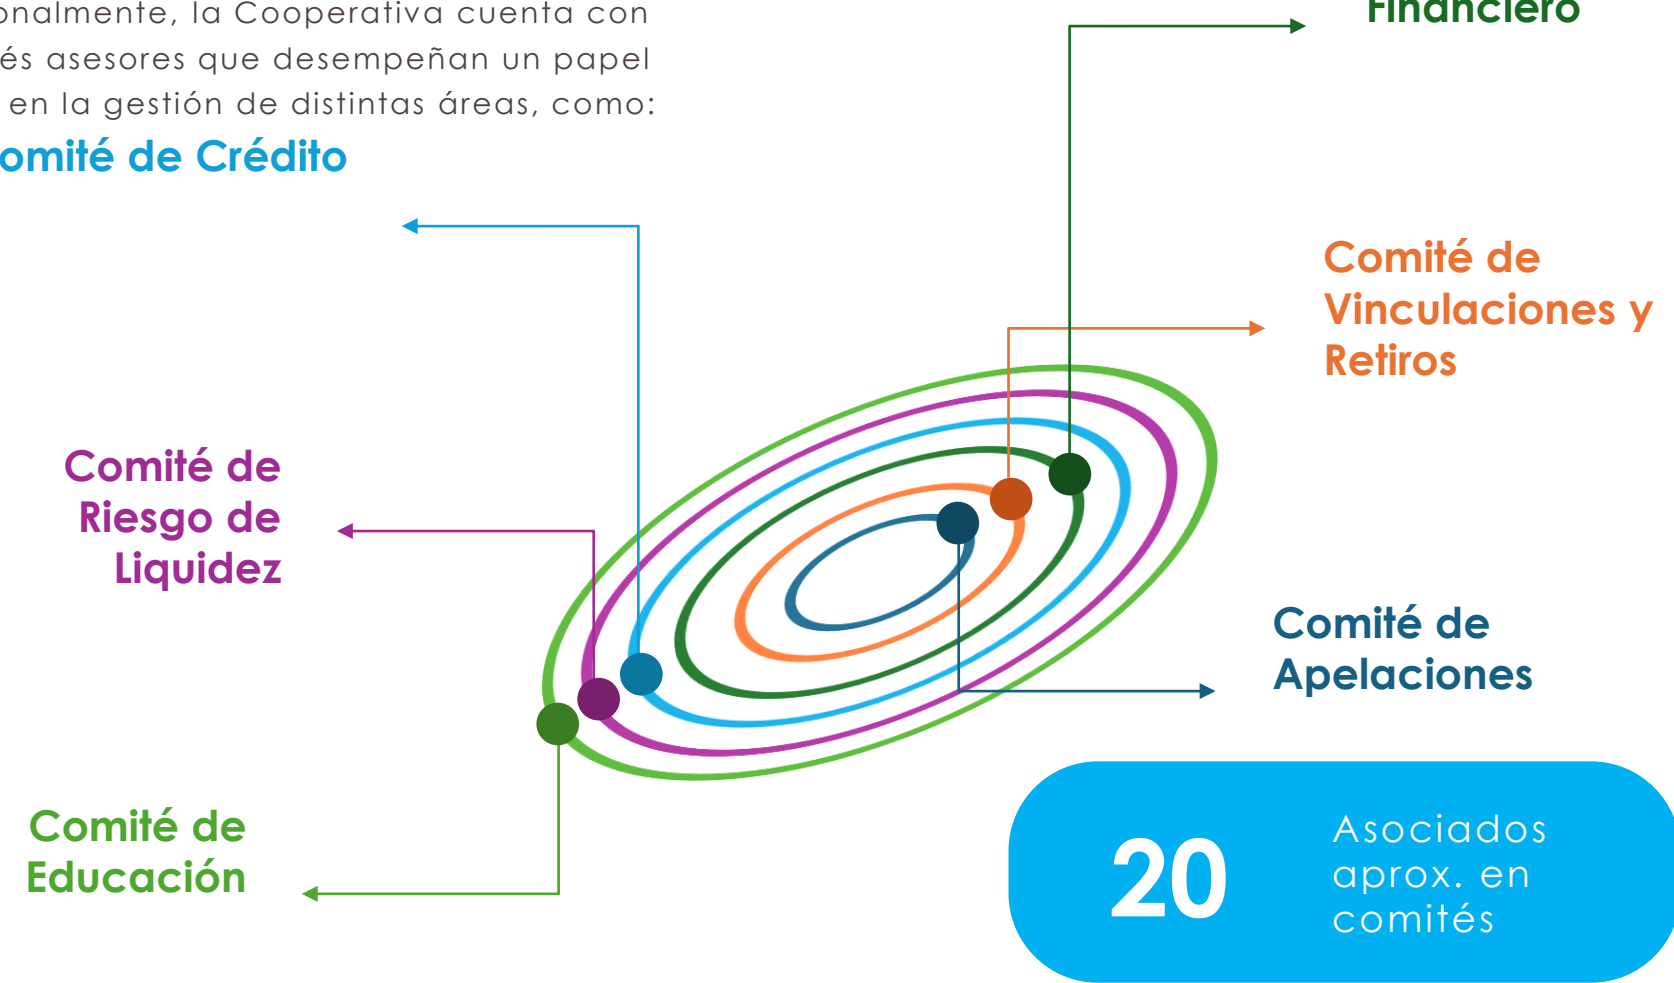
onalmente, la Cooperativa cuenta con és asesores que desempeñan un papel en la gestión de distintas áreas, como:

omité de Crédito

Financiero

Comité de Vinculaciones y Retiros

Comité de Riesgo de Liquidez

Comité de Apelaciones

Comité de Educación

20

Asociados aprox. en comités